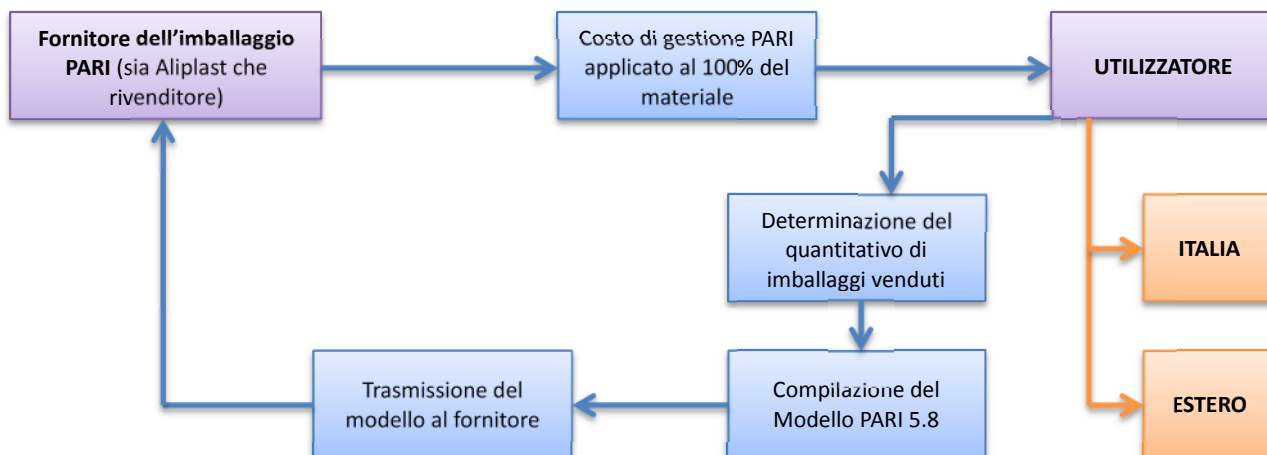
**Fornitore dell'imballaggio PARI** (sia Aliplast che rivenditore)

Costo di gestione PARI applicato al 100% del materiale

**UTILIZZATORE**

Determinazione del quantitativo di imballaggi venduti

**ITALIA**

Trasmissione del modello al fornitore

Compilazione del Modello PARI 5.8

**ESTERO**